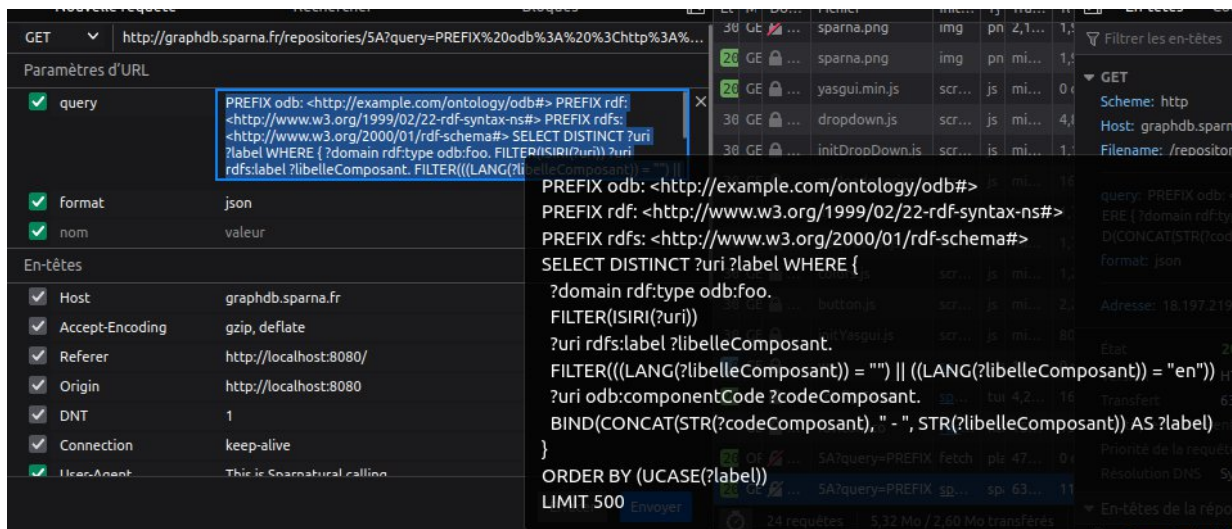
GET http://graphdb.sparna.fr/repositories/5A?query=PREFIX%20odb%3A%20%3Chttp%3A%...

Paramètres d'URL

query PREFIX odb: <http://example.com/ontology/odb#> PREFIX rdf: <http://www.w3.org/1999/02/22-rdf-syntax-ns#> PREFIX rdfs: <http://www.w3.org/2000/01/rdf-schema#> SELECT DISTINCT ?uri ?label WHERE { ?domain rdf:type odb:foo. FILTER(ISIRI(?uri)) ?uri rdfs:label ?libelleComposant. FILTER(((LANG(?libelleComposant)) = "") ||

format json
nom valeur

En-têtes

Host graphdb.sparna.fr
Accept-Encoding gzip, deflate
Referer http://localhost:8080/
Origin http://localhost:8080
DNT 1
Connection keep-alive
User-Agent This is Sparnatural calling

Envoyer

| | GE | sparna.png | img | pn | 2,1... |
|---|---|---|---|---|---|
| 200 | GE | sparna.png | img | pn | mi... |
| 200 | GE | yasgui.min.js | scr... | js | mi... |
| 304 | GE | dropdown.js | scr... | js | mi... |
| 304 | GE | initDropDown.js | scr... | js | mi... |
| | | button.js | scr... | js | mi... |
| | | initYasgui.js | scr... | js | mi... |
| | | 5A?query=PREFIX | fetch | pla | 47... |
| | | 5A?query=PREFIX | sp... | sp | 63... |

24 requêtes 5,32 Mo / 2,60 Mo transférés

Filtrer les en-têtes
GET
Scheme: http
Host: graphdb.sparr
Filename: /repositor
query: PREFIX odb:
ERE { ?domain rdf:ty
D(CONCAT(STR(?cod
format: json
Adresse: 18.197.219
État
Transfert
Priorité de la requête
Résolution DNS
En-têtes de la répo

PREFIX odb: <http://example.com/ontology/odb#>
PREFIX rdf: <http://www.w3.org/1999/02/22-rdf-syntax-ns#>
PREFIX rdfs: <http://www.w3.org/2000/01/rdf-schema#>
SELECT DISTINCT ?uri ?label WHERE {
?domain rdf:type odb:foo.
FILTER(ISIRI(?uri))
?uri rdfs:label ?libelleComposant.
FILTER(((LANG(?libelleComposant)) = "") || ((LANG(?libelleComposant)) = "en"))
?uri odb:componentCode ?codeComposant.
BIND(CONCAT(STR(?codeComposant), " - ", STR(?libelleComposant)) AS ?label)
}
ORDER BY (UCASE(?label))
LIMIT 500